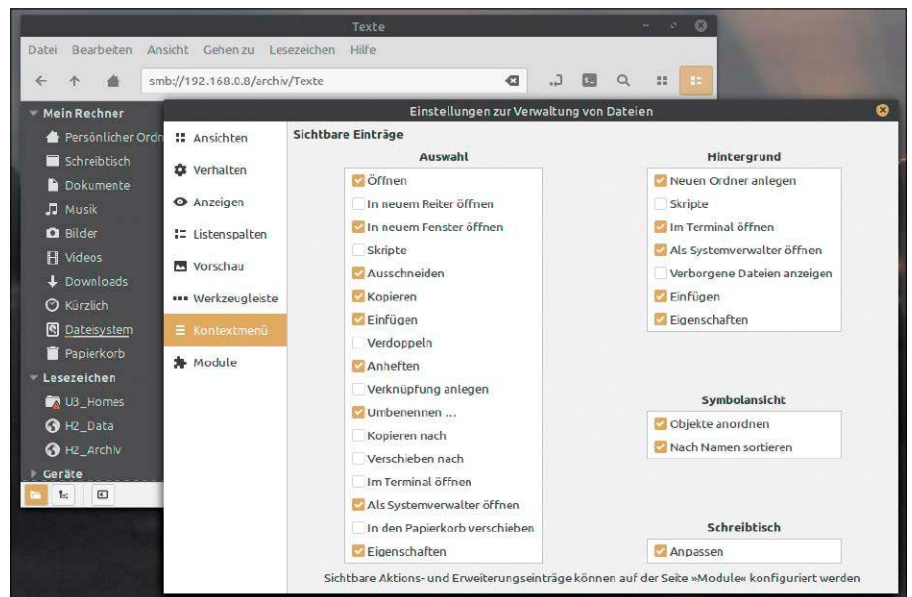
Texte

Datei Bearbeiten Ansicht Gehen zu Lesezeichen Hilfe

smb://192.168.0.8/archiv/Texte

Mein Rechner
Persönlicher Ordn
Schreibtisch
Dokumente
Musik
Bilder
Videos
Downloads
Kürzlich
Dateisystem
Papierkorb
Lesezeichen
U3_Homes
H2_Data
H2_Archiv
Geräte

Einstellungen zur Verwaltung von Dateien

Ansichten
Verhalten
Anzeigen
Listenspalten
Vorschau
Werkzeugleiste
Kontextmenü
Module

Sichtbare Einträge

Auswahl
Öffnen
In neuem Reiter öffnen
In neuem Fenster öffnen
Skripte
Ausschneiden
Kopieren
Einfügen
Verdoppeln
Anheften
Verknüpfung anlegen
Umbenennen ...
Kopieren nach
Verschieben nach
Im Terminal öffnen
Als Systemverwalter öffnen
In den Papierkorb verschieben
Eigenschaften

Hintergrund
Neuen Ordner anlegen
Skripte
Im Terminal öffnen
Als Systemverwalter öffnen
Verborgene Dateien anzeigen
Einfügen
Eigenschaften

Symbolansicht
Objekte anordnen
Nach Namen sortieren

Schreibtisch
Anpassen

Sichtbare Aktions- und Erweiterungseinträge können auf der Seite »Module« konfiguriert werden